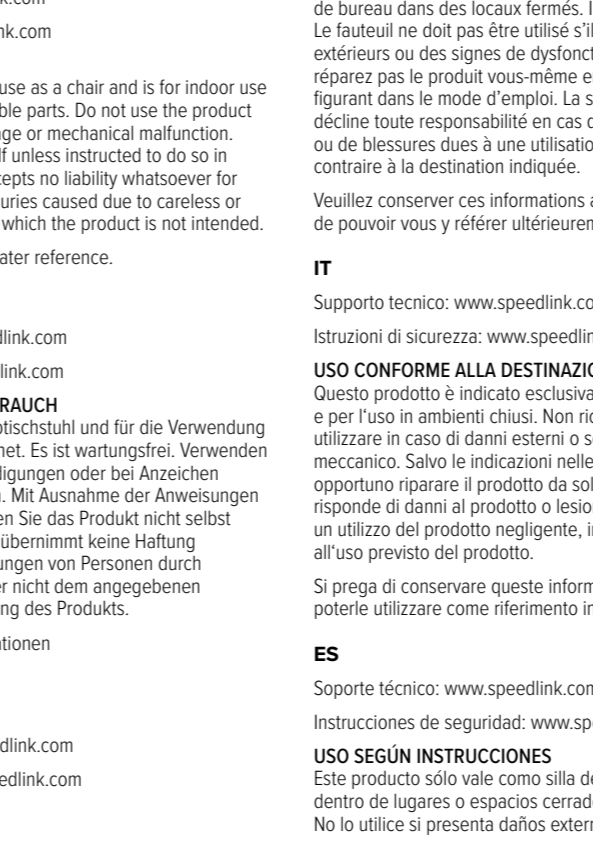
k.com

nk.com

use as a chair and is for indoor use ble parts. Do not use the product nge or mechanical malfunction. lf unless instructed to do so in cepts no liability whatsoever for uries caused due to careless or which the product is not intended.

ater reference.

dlink.com

dlink.com

RAUCH
otischstuhl und für die Verwendung net. Es ist wartungsfrei. Verwenden digungen oder bei Anzeichen . Mit Ausnahme der Anweisungen en Sie das Produkt nicht selbst übernimmt keine Haftung ungen von Personen durch er nicht dem angegebenen ng des Produkts.

tionen

dlink.com

edlink.com

de bureau dans des locaux fermés. I Le fauteuil ne doit pas être utilisé s'il extérieurs ou des signes de dysfonct réparez pas le produit vous-même e figurant dans le mode d'emploi. La s décline toute responsabilité en cas d ou de blessures dues à une utilisatio contraire à la destination indiquée.

Veuillez conserver ces informations a de pouvoir vous y référer ultérieuren

IT

Supporto tecnico: www.speedlink.co

Istruzioni di sicurezza: www.speedlin

USO CONFORME ALLA DESTINAZIO
Questo prodotto è indicato esclusiva e per l'uso in ambienti chiusi. Non ri utilizzare in caso di danni esterni o s meccanico. Salvo le indicazioni nelle opportuno riparare il prodotto da sol risponde di danni al prodotto o lesio un utilizzo del prodotto negligente, i all'uso previsto del prodotto.

Si prega di conservare queste inform poterle utilizzare come riferimento in

ES

Soporte técnico: www.speedlink.com

Instrucciones de seguridad: www.spe

USO SEGÚN INSTRUCCIONES
Este producto sólo vale como silla d dentro de lugares o espacios cerrad No lo utilice si presenta daños extern